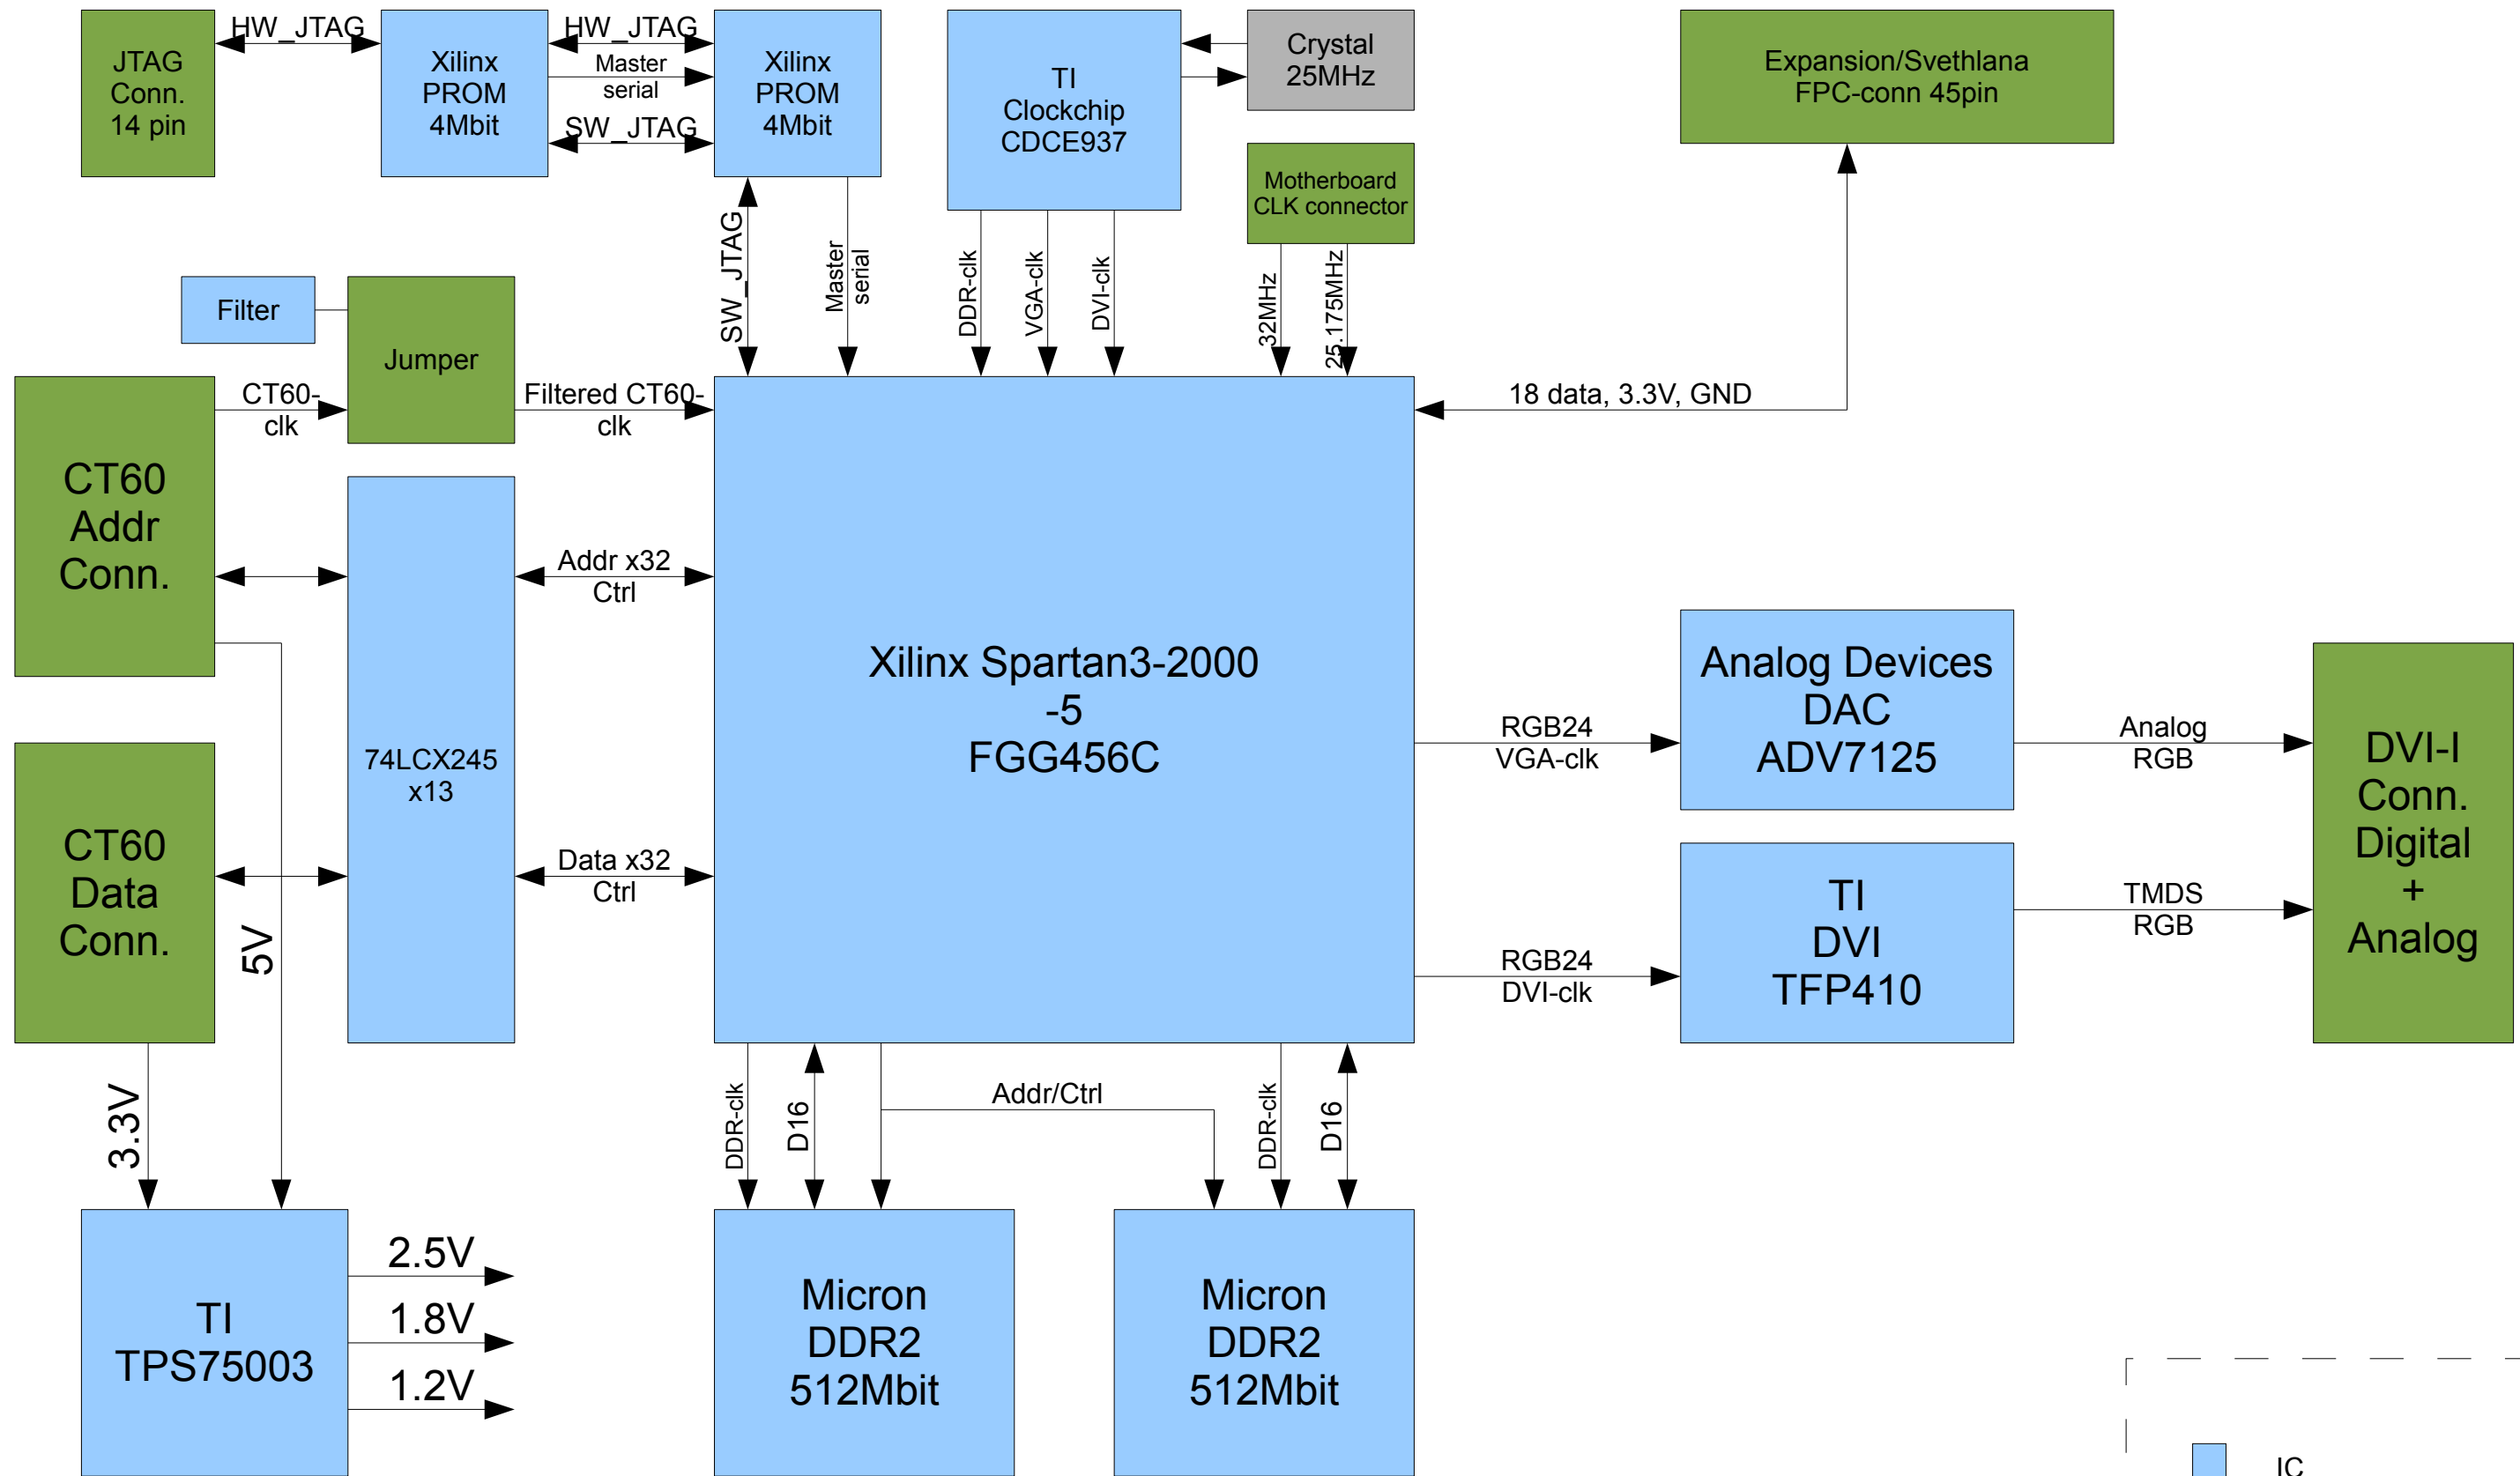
JTAG Conn. 14 pin

HW_JTAG

Xilinx PROM 4Mbit

HW_JTAG

Master serial

SW_JTAG

Xilinx PROM 4Mbit

TI Clockchip CDCE937

Crystal 25MHz

Expansion/Svethlana FPC-conn 45pin

Motherboard CLK connector

Filter

Jumper

SW_JTAG

Master serial

DDR-clk

VGA-clk

DVI-clk

32MHz

25.175MHz

CT60-clk

Filtered CT60-clk

18 data, 3.3V, GND

CT60 Addr Conn.

74LCX245 x13

Addr x32 Ctrl

Xilinx Spartan3-2000 -5 FGG456C

Analog Devices DAC ADV7125

RGB24 VGA-clk

Analog RGB

DVI-I Conn. Digital + Analog

CT60 Data Conn.

5V

Data x32 Ctrl

TI DVI TFP410

TMDS RGB

RGB24 DVI-clk

3.3V

DDR-clk

D16

Addr/Ctrl

DDR-clk

D16

TI TPS75003

2.5V

1.8V

1.2V

Micron DDR2 512Mbit

Micron DDR2 512Mbit

IC